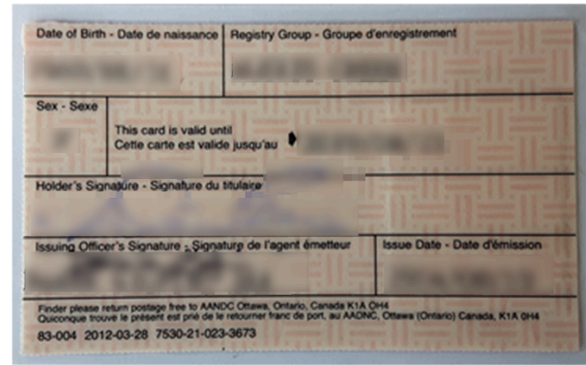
Date of Birth - Date de naissance
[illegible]

Registry Group - Groupe d'enregistrement
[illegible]

Sex - Sexe
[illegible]

This card is valid until
Cette carte est valide jusqu'au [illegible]

Holder's Signature - Signature du titulaire
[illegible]

Issuing Officer's Signature - Signature de l'agent émetteur
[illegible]

Issue Date - Date d'émission
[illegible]

Finder please return postage free to AANDC Ottawa, Ontario, Canada K1A 0H4
Quiconque trouve le présent est prié de le retourner franc de port, au AADNC, Ottawa (Ontario) Canada, K1A 0H4

83-004 2012-03-28 7530-21-023-3673